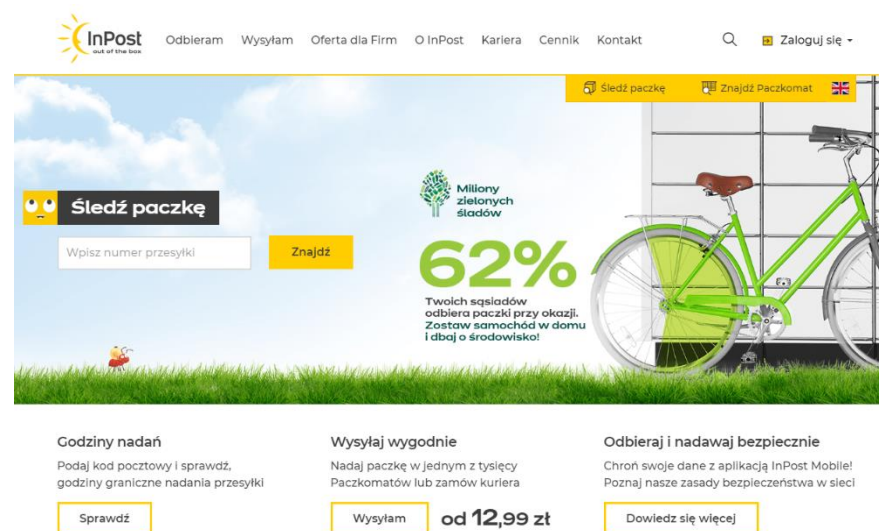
InPost
out of the box

Odbieram Wysyłam Oferta dla Firm O InPost Kariera Cennik Kontakt

Zaloguj się

Śledź paczkę Znajdź Paczkomat

Śledź paczkę

Wpisz numer przesyłki

Znajdź

Miliony zielonych śladów

62%

Twoich sąsiadów odbiera paczki przy okazji. Zostaw samochód w domu i dbaj o środowisko!

Godziny nadań

Podaj kod pocztowy i sprawdź, godziny graniczne nadania przesyłki

Sprawdź

Wysyłaj wygodnie

Nadaj paczkę w jednym z tysięcy Paczkomatów lub zamów kuriera

Wysyłam

od 12,99 zł

Odbieraj i nadawaj bezpiecznie

Chroń swoje dane z aplikacją InPost Mobile! Poznaj nasze zasady bezpieczeństwa w sieci

Dowiedz się więcej